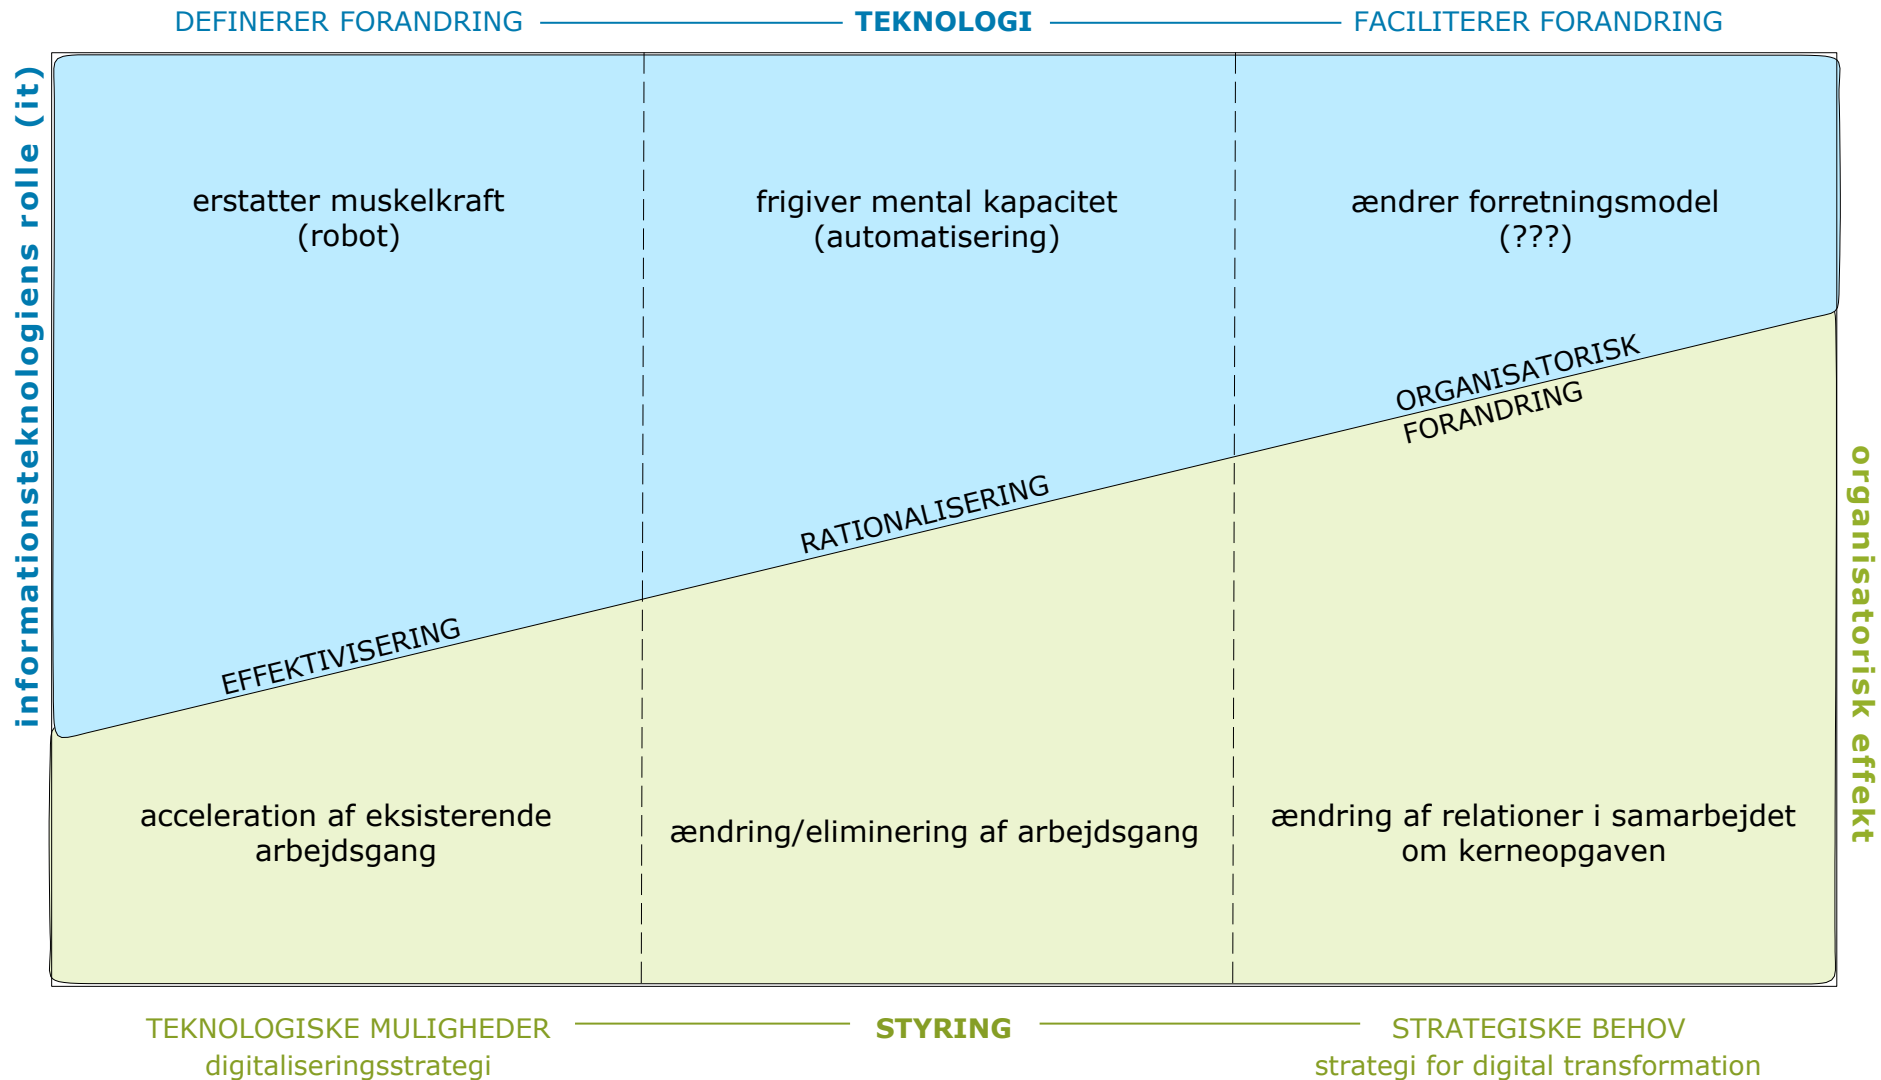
DEFINERER FORANDRING — TEKNOLOGI — FACILITERER FORANDRING

informationsteknologiens rolle (it)

erstatter muskelkraft
(robot)

frigiver mental kapacitet
(automatisering)

ændrer forretningsmodel
(???)

ORGANISATORISK
FORANDRING

RATIONALISERING

EFFEKTIVISERING

acceleration af eksisterende arbejdsgang

ændring/eliminering af arbejdsgang

ændring af relationer i samarbejdet om kerneopgaven

organisatorisk effekt

TEKNOLOGISKE MULIGHEDER
digitaliseringsstrategi

STYRING

STRATEGISKE BEHOV
strategi for digital transformation